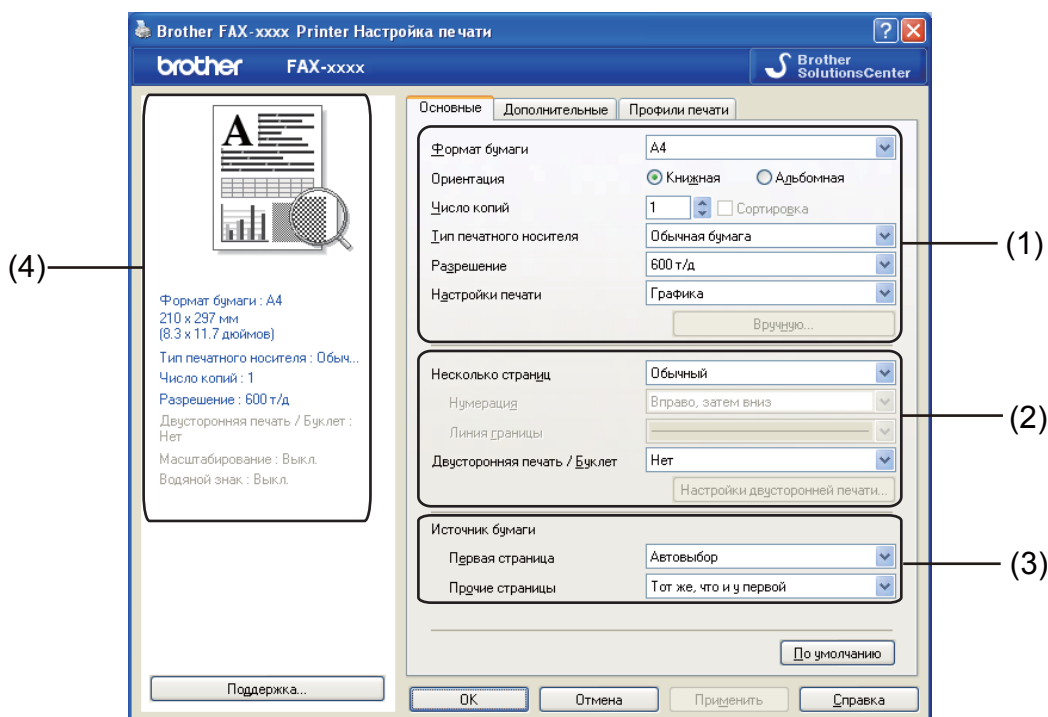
Brother FAX-xxxx Printer Настройка печати

brother FAX-xxxx

Brother SolutionsCenter

Основные | Дополнительные | Профили печати

Формат бумаги: A4
Ориентация: Книжная | Альбомная
Число копий: 1 | Сортировка
Тип печатного носителя: Обычная бумага
Разрешение: 600 т/д
Настройки печати: Графика
Вручную...

Несколько страниц: Обычный
Нумерация: Вправо, затем вниз
Линия границы
Двусторонняя печать / Буклет: Нет
Настройки двусторонней печати...

Источник бумаги
Первая страница: Автовыбор
Прочие страницы: Тот же, что и у первой

По умолчанию

(1)
(2)
(3)
(4)

Формат бумаги : A4
210 x 297 мм
(8.3 x 11.7 дюймов)
Тип печатного носителя : Обыч...
Число копий : 1
Разрешение : 600 т/д
Двусторонняя печать / Буклет : Нет
Масштабирование : Выкл.
Водяной знак : Выкл.

Поддержка...

OK | Отмена | Применить | Справка